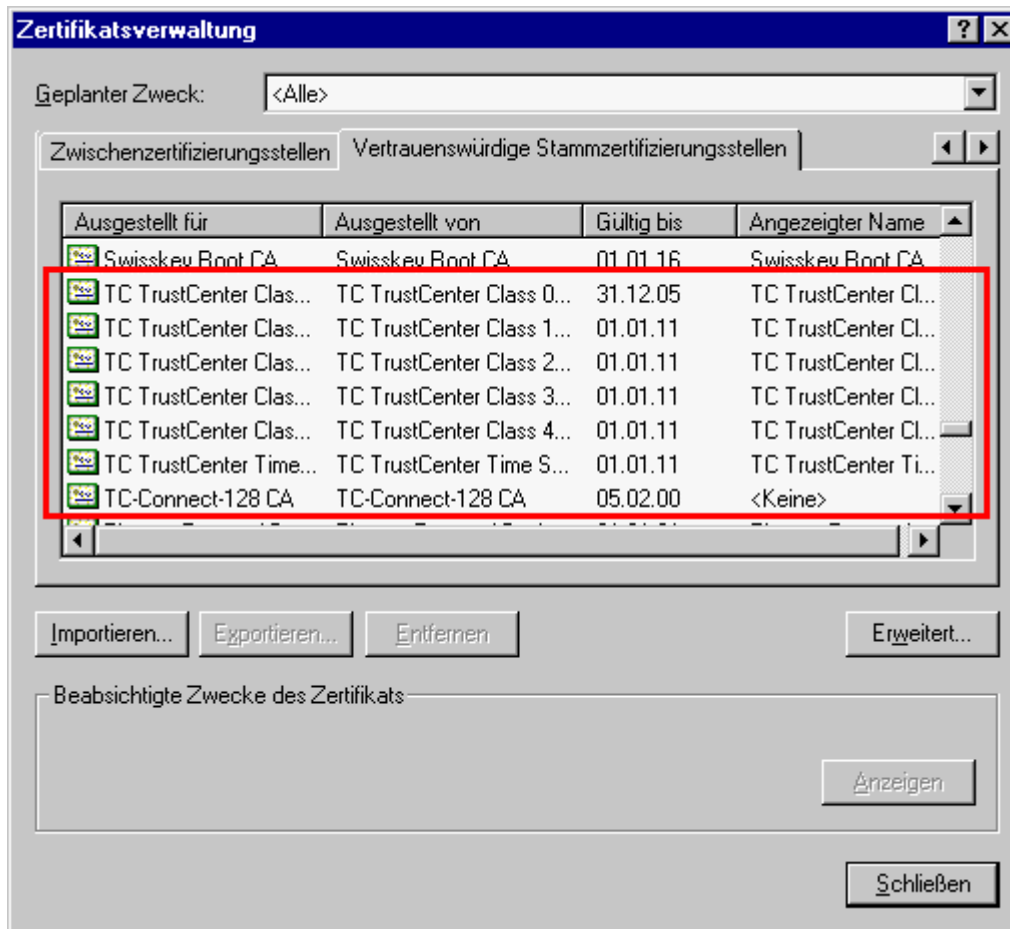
Zertifikatsverwaltung

?
X

Geplanter Zweck: <Alle>

Zwischenzertifizierungsstellen | Vertrauenswürdige Stammzertifizierungsstellen

| Ausgestellt für | Ausgestellt von | Gültig bis | Angezeigter Name |
|---|---|---|---|
| Swisskey Root CA | Swisskey Root CA | 01.01.16 | Swisskey Root CA |
| TC TrustCenter Clas... | TC TrustCenter Class 0... | 31.12.05 | TC TrustCenter Cl... |
| TC TrustCenter Clas... | TC TrustCenter Class 1... | 01.01.11 | TC TrustCenter Cl... |
| TC TrustCenter Clas... | TC TrustCenter Class 2... | 01.01.11 | TC TrustCenter Cl... |
| TC TrustCenter Clas... | TC TrustCenter Class 3... | 01.01.11 | TC TrustCenter Cl... |
| TC TrustCenter Clas... | TC TrustCenter Class 4... | 01.01.11 | TC TrustCenter Cl... |
| TC TrustCenter Time... | TC TrustCenter Time S... | 01.01.11 | TC TrustCenter Ti... |
| TC-Connect-128 CA | TC-Connect-128 CA | 05.02.00 | <Keine> |
| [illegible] | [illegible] | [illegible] | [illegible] |

Importieren... | Exportieren... | Entfernen | Erweitert...

Beabsichtigte Zwecke des Zertifikats

Anzeigen

Schließen